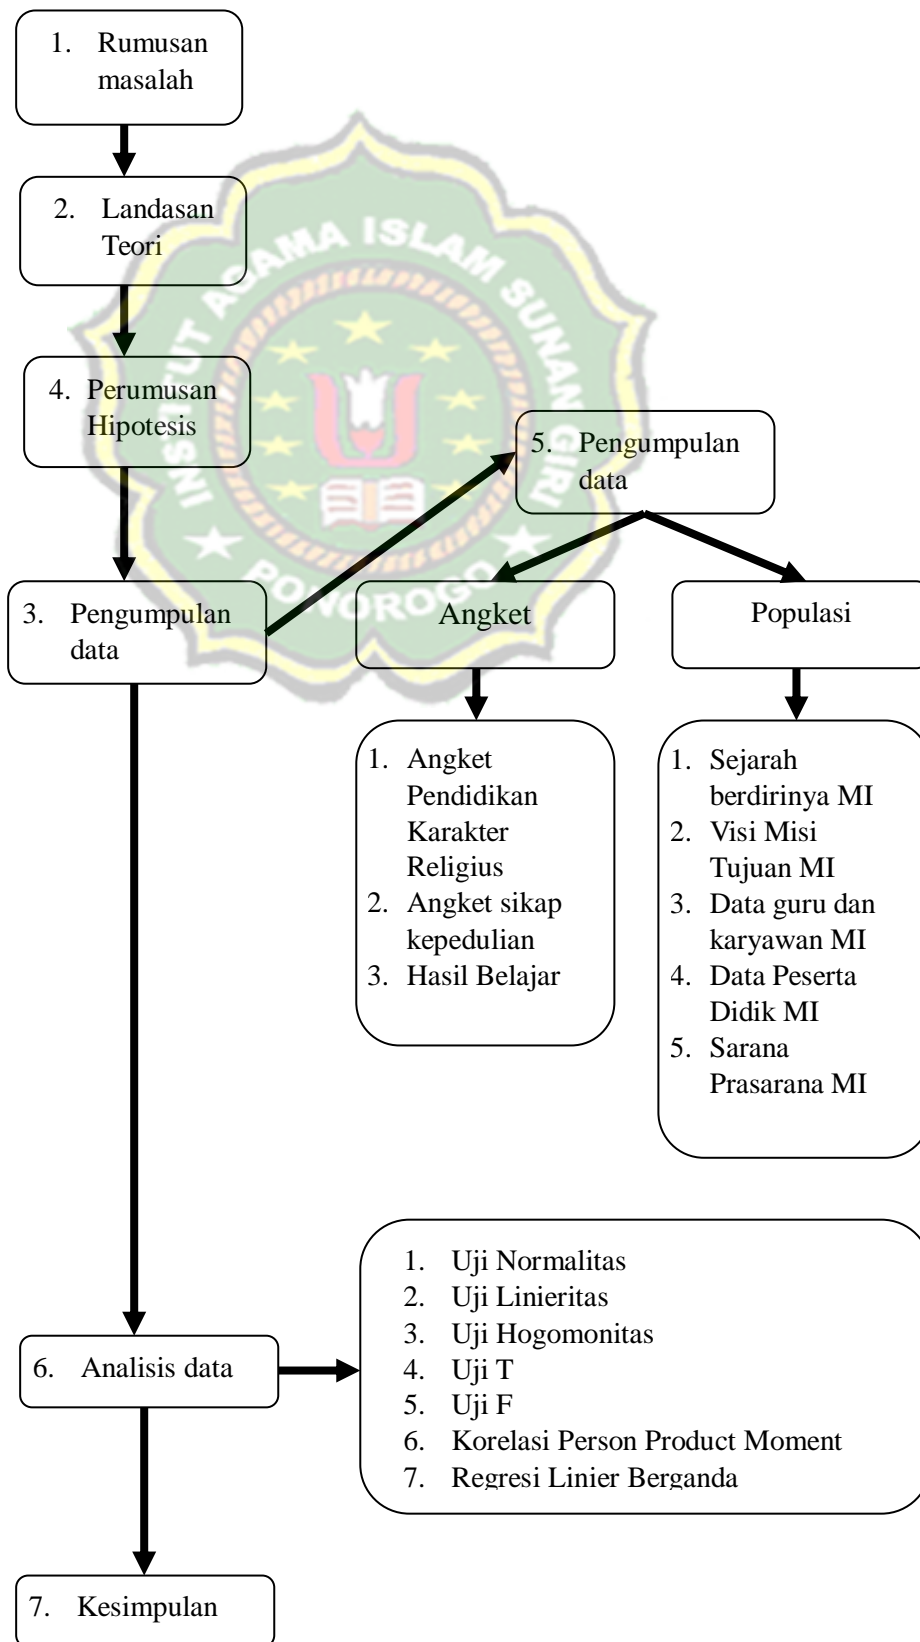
1. Rumusan masalah

2. Landasan Teori

4. Perumusan Hipotesis

5. Pengumpulan data

3. Pengumpulan data

Angket

Populasi

1. Angket Pendidikan Karakter Religius
2. Angket sikap kepedulian
3. Hasil Belajar

1. Sejarah berdirinya MI
2. Visi Misi Tujuan MI
3. Data guru dan karyawan MI
4. Data Peserta Didik MI
5. Sarana Prasarana MI

6. Analisis data

1. Uji Normalitas
2. Uji Linieritas
3. Uji Hogomonitas
4. Uji T
5. Uji F
6. Korelasi Person Product Moment
7. Regresi Linier Berganda

7. Kesimpulan

INSTITUT AGAMA ISLAM SUNAN GIRI PONOROGO